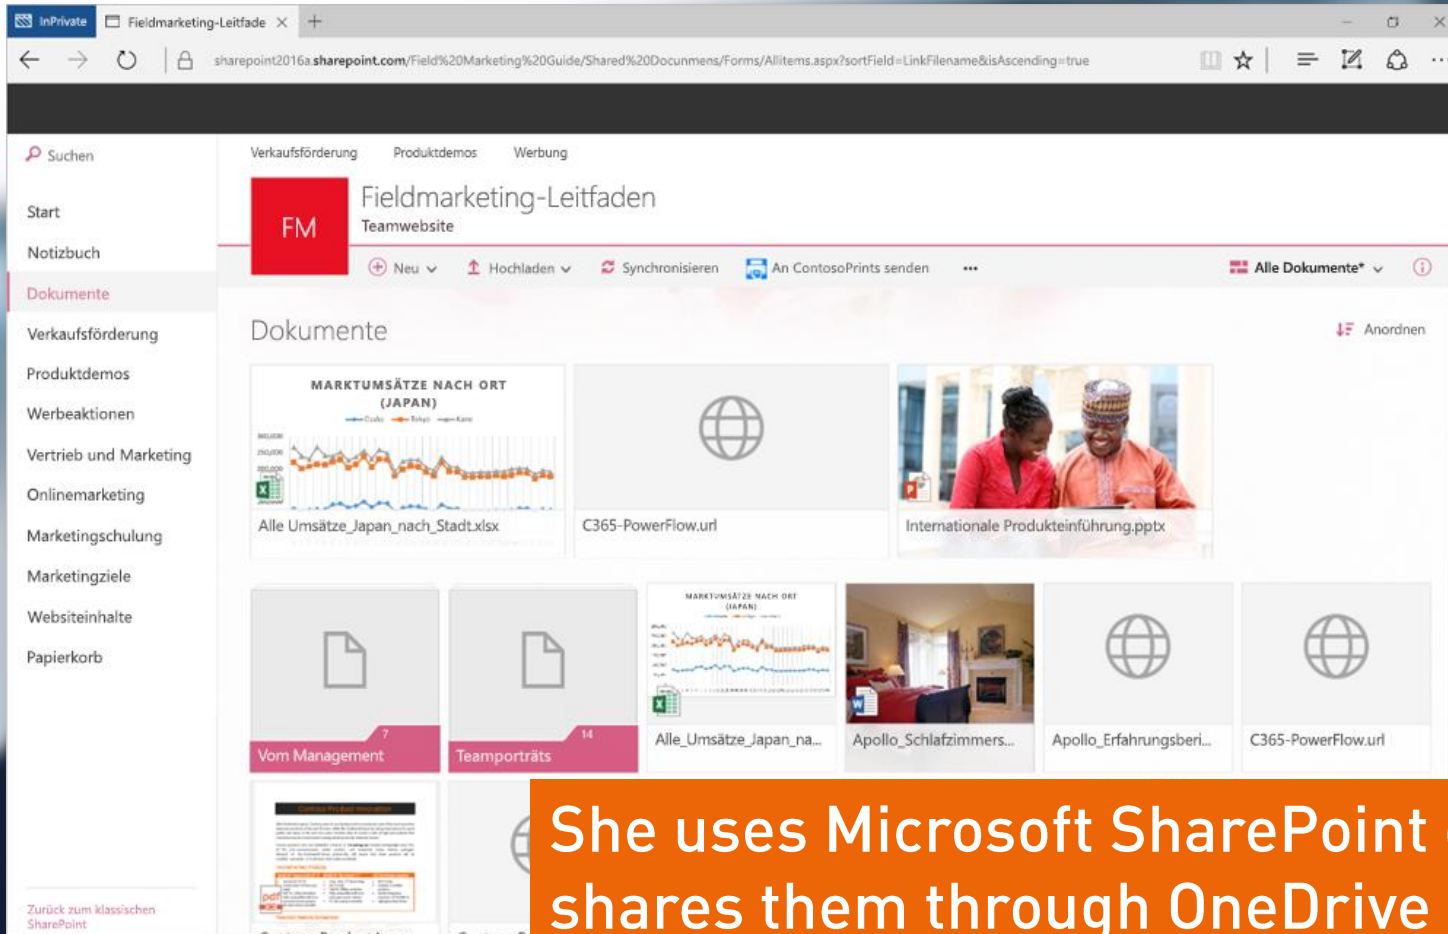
InPrivate Fieldmarketing-Leitfade ×

sharepoint2016a.sharepoint.com/Field%20Marketing%20Guide/Shared%20Documents/Forms/AllItems.aspx?sortField=LinkFilename&isAscending=true

Suchen

Start

Notizbuch

Dokumente

Verkaufsförderung

Produktdemos

Werbeaktionen

Vertrieb und Marketing

Onlinemarketing

Marketingschulung

Marketingziele

Websiteinhalte

Papierkorb

Zurück zum klassischen SharePoint

Verkaufsförderung Produktdemos Werbung

FM

Fieldmarketing-Leitfaden

Teamwebsite

Neu Hochladen Synchronisieren An ContosoPrints senden ··· Alle Dokumente*

Dokumente

Anordnen

MARKTUMSÄTZE NACH ORT (JAPAN)

Alle_Umsätze_Japan_nach_Stadt.xlsx

C365-PowerFlow.url

Internationale Produkteinführung.pptx

7

Vom Management

14

Teamporträts

MARKTUMSÄTZE NACH ORT (JAPAN)

Alle_Umsätze_Japan_na...

Apollo_Schlafzimmers...

Apollo_Erfahrungsberi...

C365-PowerFlow.url

She uses Microsoft SharePoint

shares them through OneDrive